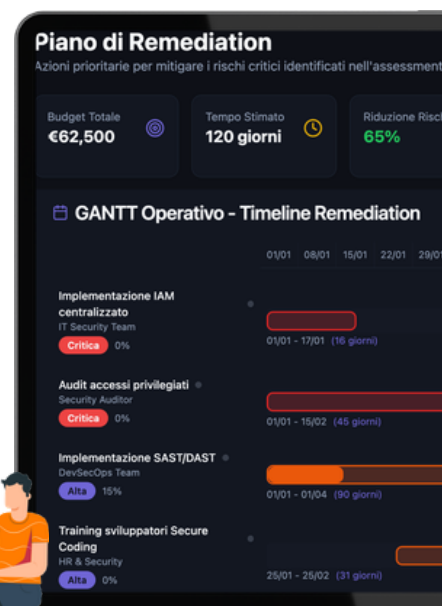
Piano di Remediation
Azioni prioritarie per mitigare i rischi critici identificati nell'assessment

Budget Totale
€62,500

Tempo Stimato
120 giorni

Riduzione Risch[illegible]
65%

GANTT Operativo - Timeline Remediation

01/01 08/01 15/01 22/01 29/0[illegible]

Implementazione IAM centralizzato
IT Security Team
Critica 0%
01/01 - 17/01 (16 giorni)

Audit accessi privilegiati
Security Auditor
Critica 0%
01/01 - 15/02 (45 giorni)

Implementazione SAST/DAST
DevSecOps Team
Alta 15%
01/01 - 01/04 (90 giorni)

Training sviluppatori Secure Coding
HR & Security
Alta 0%
25/01 - 25/02 (31 giorni)